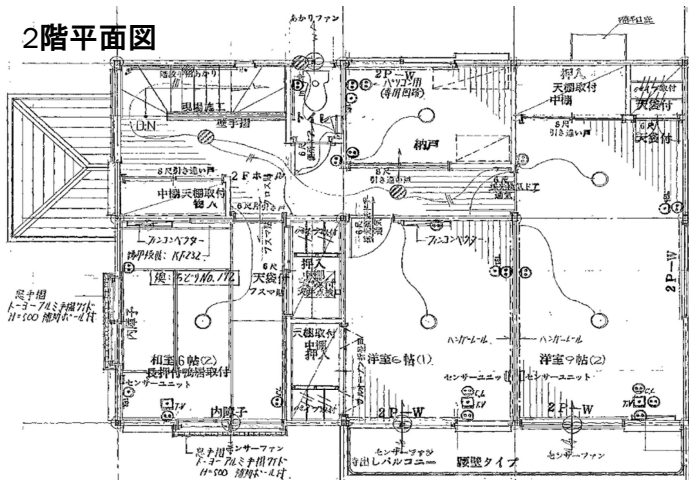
2階平面図

あかりファン

階段上部

吹抜け

2P-W

ハンガー用 (専用回路)

押入

天棚取付

中棚

天袋付

8尺 引き違い戸

天袋付

DN

手摺

トイレ

納戸

6尺 引き違い戸

2Fホール

中棚天棚取付

納入

6尺引き違い戸

ファンコンベクター

ファンコンベクター

2P-W

押入

天袋付

フスマ

洋室6帖(1)

洋室9帖(2)

天棚取付 中棚 押入

ハンガーパール

ハンガーパール

和室6帖(2)

長押付 欄間取付

センサーユニット

センサーユニット

センサーユニット

内障子

2P-W

2P-W

センサーファン

跳出しバルコニー

腰壁タイプ

センサーファン

トーヨーアルミ手摺付 H=500